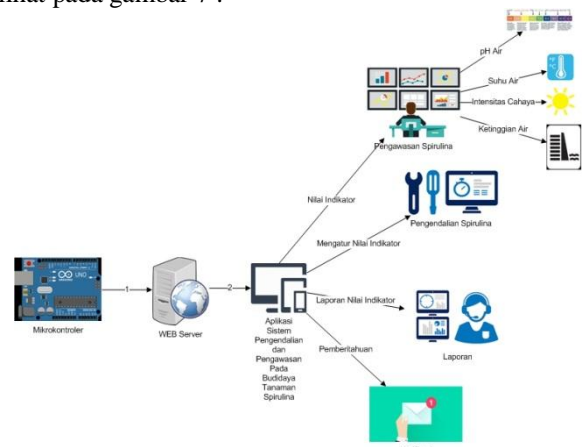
lihat pada gambar 7.

pH Air

Suhu Air

Intensitas Cahaya

Ketinggian Air

Pengawasan Spirulina

Nilai Indikator

Pengendalian Spirulina

Mengatur Nilai Indikator

1

2

Mikrokontroler

WEB Server

Aplikasi Sistem Pengendalian dan Pengawasan Pada Budidaya Tanaman Spirulina

Laporan Nilai Indikator

Laporan

Pemberitahuan

1